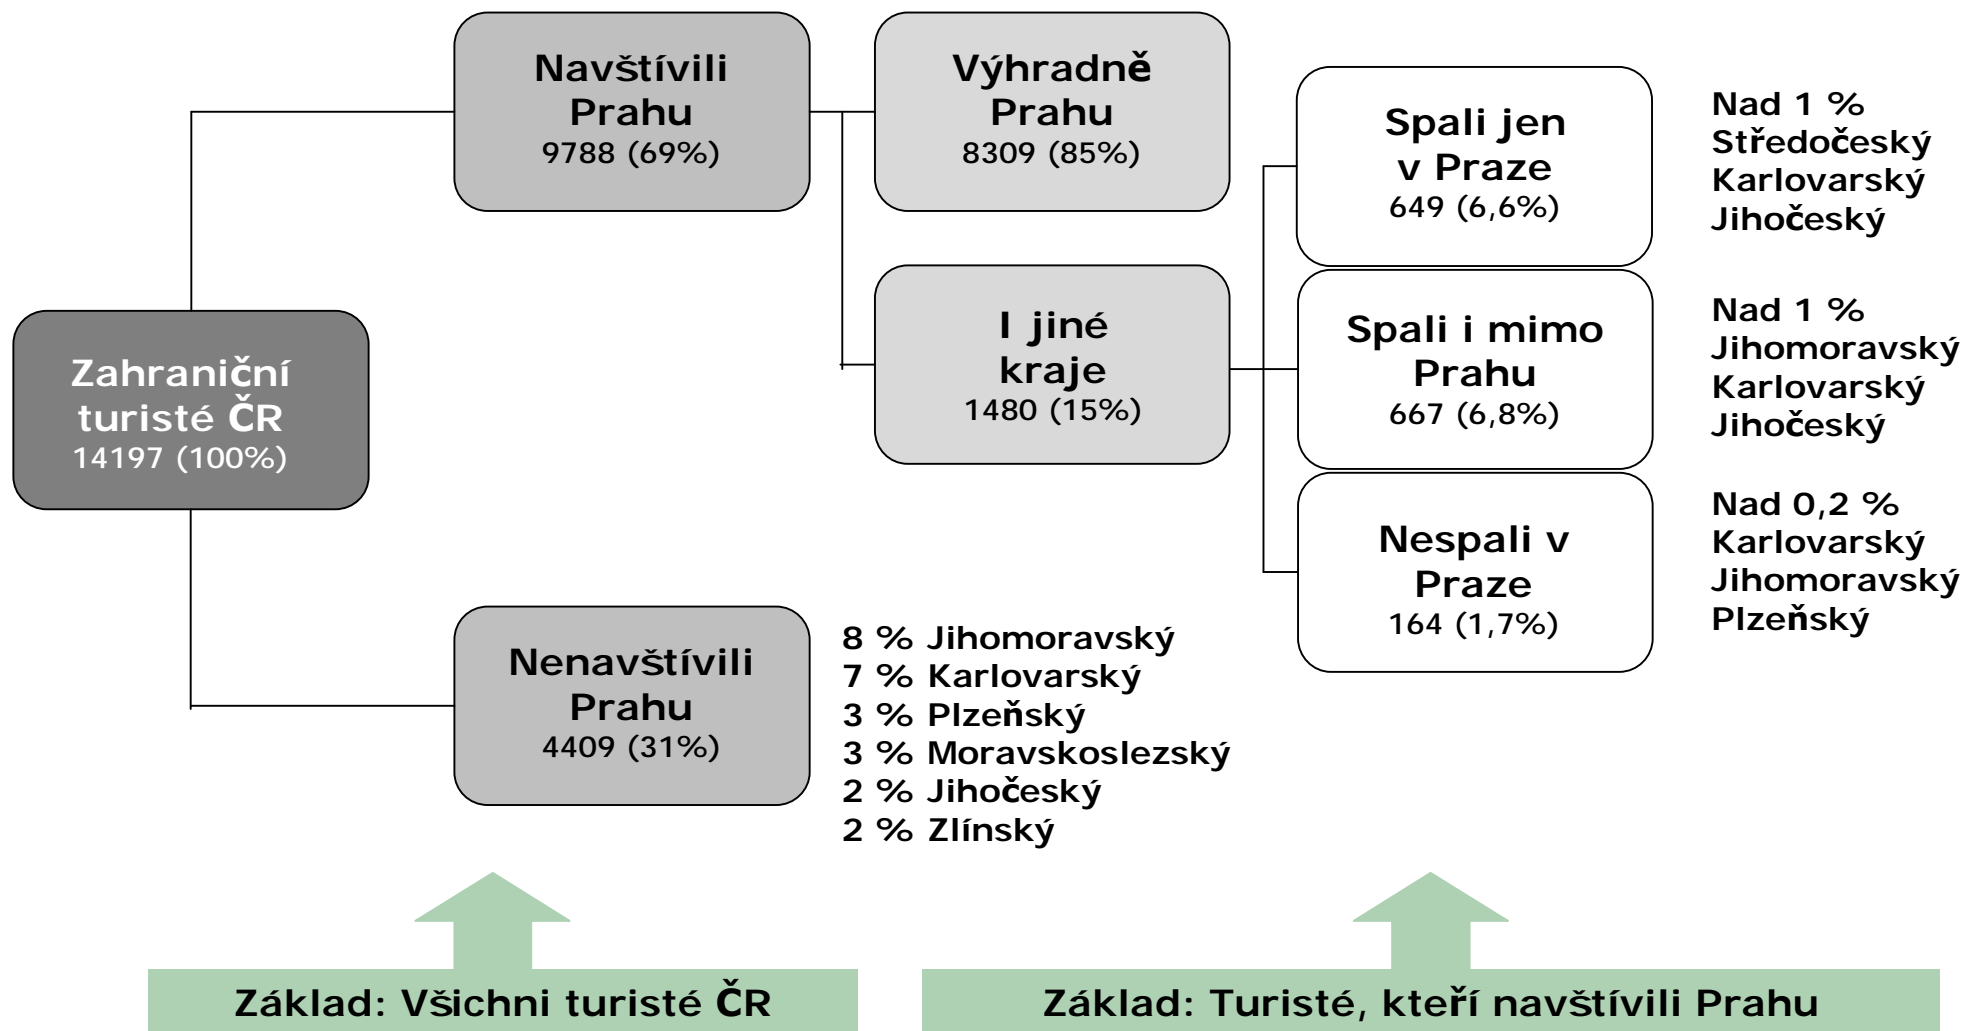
Zahraniční turisté ČR
14197 (100%)

Navštívili Prahu
9788 (69%)

Výhradně Prahu
8309 (85%)

I jiné kraje
1480 (15%)

Spali jen v Praze
649 (6,6%)

Nad 1 %
Středočeský
Karlovarský
Jihočeský

Spali i mimo Prahu
667 (6,8%)

Nad 1 %
Jihomoravský
Karlovarský
Jihočeský

Nespali v Praze
164 (1,7%)

Nad 0,2 %
Karlovarský
Jihomoravský
Plzeňský

Nenavštívili Prahu
4409 (31%)

8 % Jihomoravský
7 % Karlovarský
3 % Plzeňský
3 % Moravskoslezský
2 % Jihočeský
2 % Zlínský

Základ: Všichni turisté ČR

Základ: Turisté, kteří navštívili Prahu